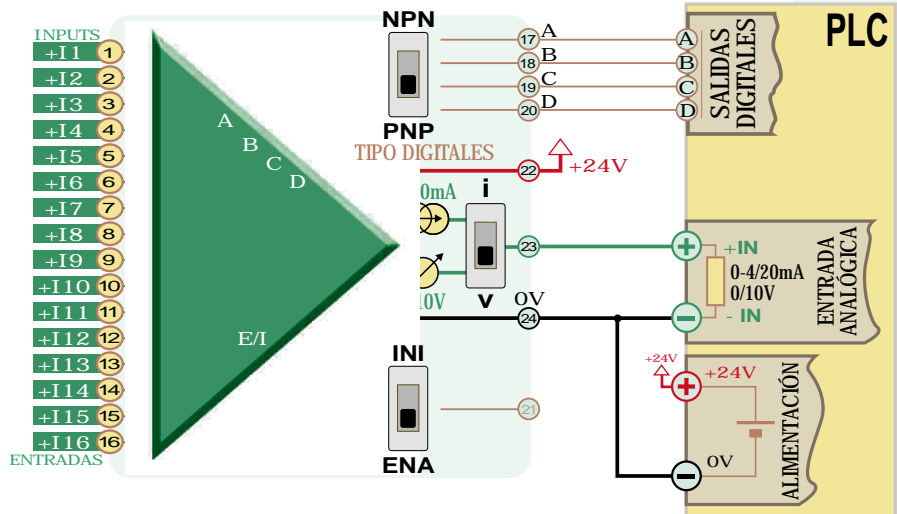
INPUTS
+I1 1
+I2 2
+I3 3
+I4 4
+I5 5
+I6 6
+I7 7
+I8 8
+I9 9
+I10 10
+I11 11
+I12 12
+I13 13
+I14 14
+I15 15
+I16 16
ENTRADAS

A
B
C
D
E/I

NPN
PNP
17 A
18 B
19 C
20 D
TIPO DIGITALES
22 +24V
0mA
i
23
10V
v
0V
24
INI
ENA
21

SALIDAS DIGITALES
A
B
C
D
PLC

ENTRADA ANALÓGICA
+IN
0-4/20mA
0/10V
- IN

ALIMENTACIÓN
+24V
+24V
0V